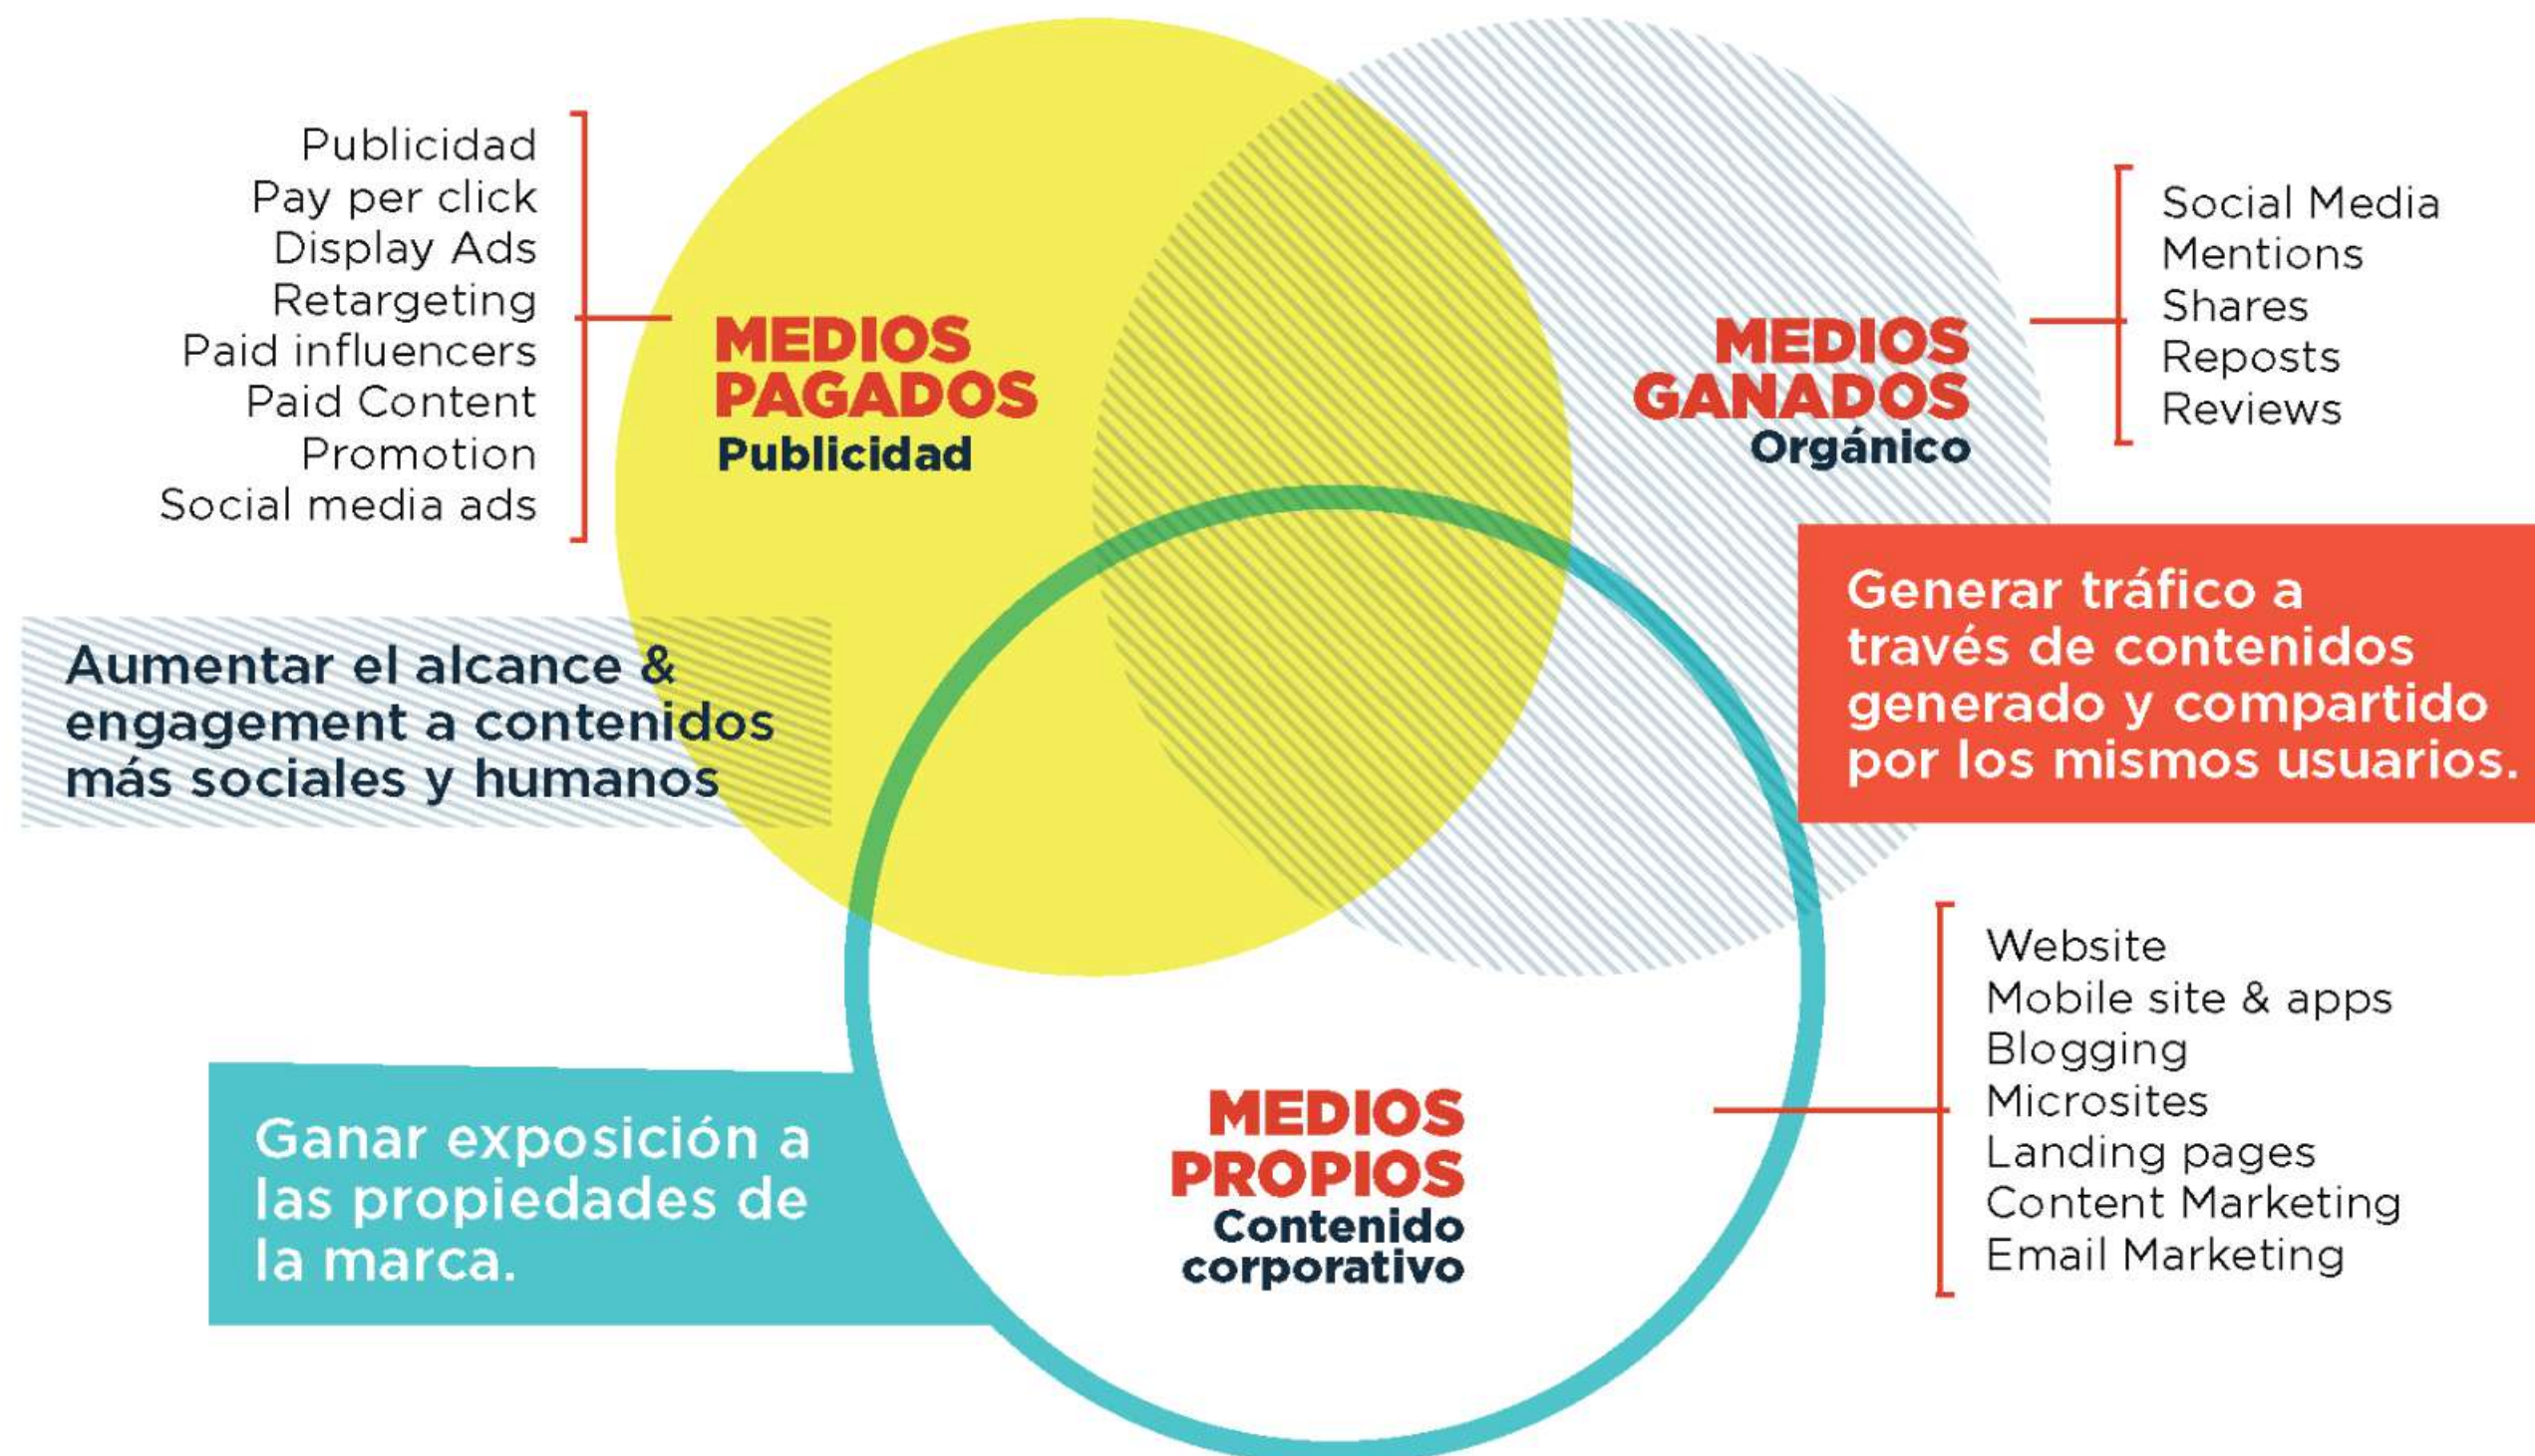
Publicidad
Pay per click
Display Ads
Retargeting
Paid influencers
Paid Content
Promotion
Social media ads

MEDIOS PAGADOS
Publicidad

MEDIOS GANADOS
Orgánico

Social Media
Mentions
Shares
Reposts
Reviews

Aumentar el alcance & engagement a contenidos más sociales y humanos

Generar tráfico a través de contenidos generado y compartido por los mismos usuarios.

Website
Mobile site & apps
Blogging
Microsites
Landing pages
Content Marketing
Email Marketing

Ganar exposición a las propiedades de la marca.

MEDIOS PROPIOS
Contenido corporativo